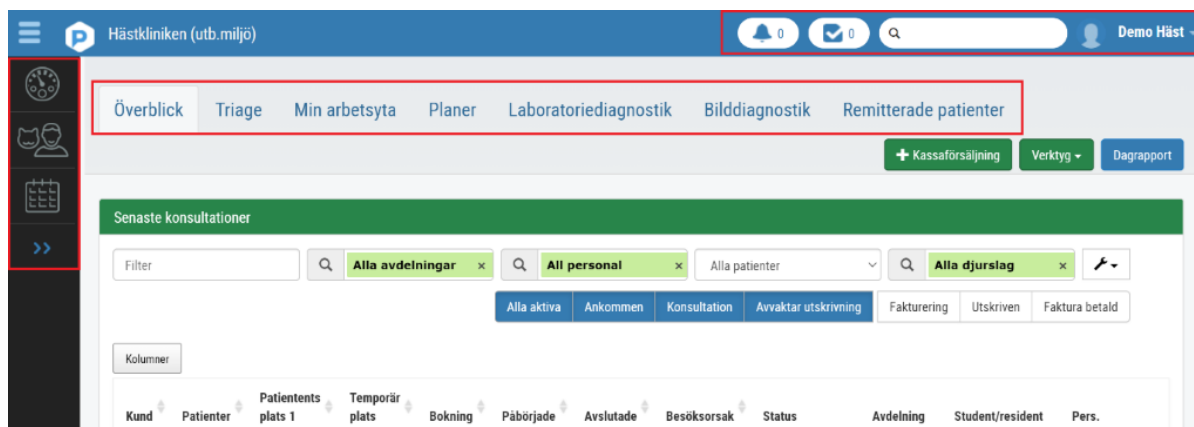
Hästkliniken (utb.miljö)

0 0

Demo Häst

Överblick Triage Min arbetsyta Planer Laboratoriediagnostik Bilddiagnostik Remitterade patienter

Kassaförsäljning Verktyg Dagrapport

Senaste konsultationer

Filter Alla avdelningar × All personal × Alla patienter Alla djurslag ×

Alla aktiva Ankommen Konsultation Avvaktar utskrivning Fakturering Utskriven Faktura betald

Kolumner

| Kund | Patienter | Patientents plats 1 | Temporär plats | Bokning | Påbörjade | Avslutade | Besöksorsak | Status | Avdelning | Student/resident | Pers. |
|---|---|---|---|---|---|---|---|---|---|---|---|